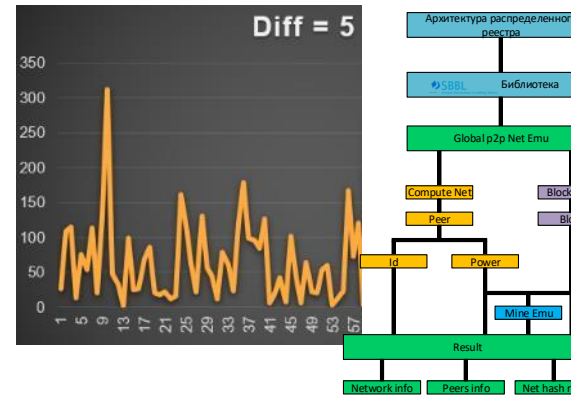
Diff = 5

350
300
250
200
150
100
50
0

1
5
9
13
17
21
25
29
33
37
41
45
49
53
57

Архитектура распределенного реестра

SBBL

Библиотека

Global p2p Net Emu

Compute Net

Block

Peer

Blo

Id

Power

Mine Emu

Result

Network info

Peers info

Net hash r